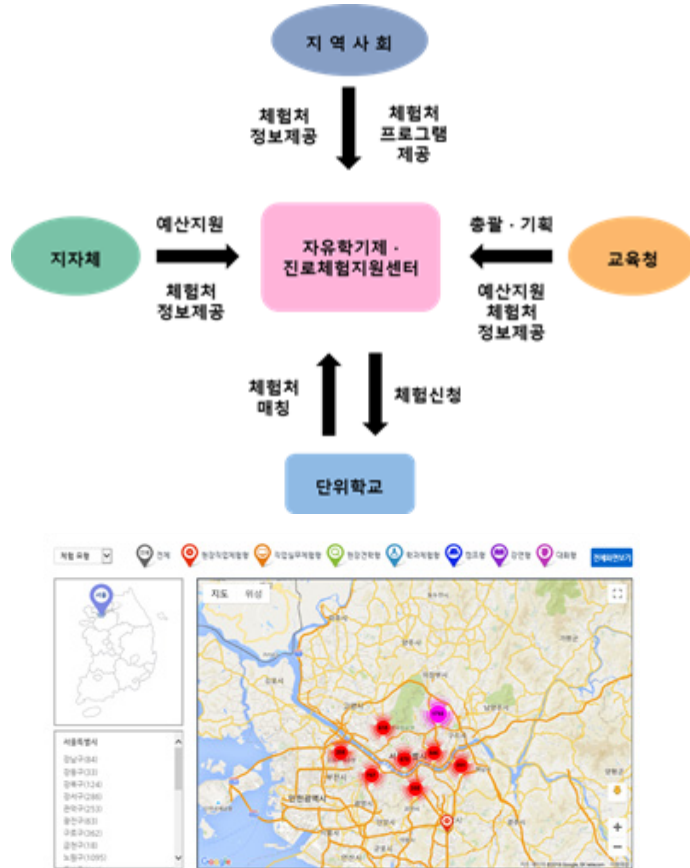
지 역 사 회

체험처 정보제공

체험처 프로그램 제공

예산지원

체험처 정보제공

지자체

자유학기제 - 진로체험지원센터

총괄 · 기획

교육청

예산지원 체험처 정보제공

체험처 매칭

체험신청

단위학교

체험 유형

전체

현장직업체험형

직업실무체험형

현장견학형

학과체험형

캠프형

강연형

대화형

전체화면보기

지도

위성

서울

서울특별시

강남구(84)

강동구(33)

강북구(124)

강서구(286)

관악구(253)

광진구(63)

구로구(262)

금천구(18)

노원구(1095)

Google